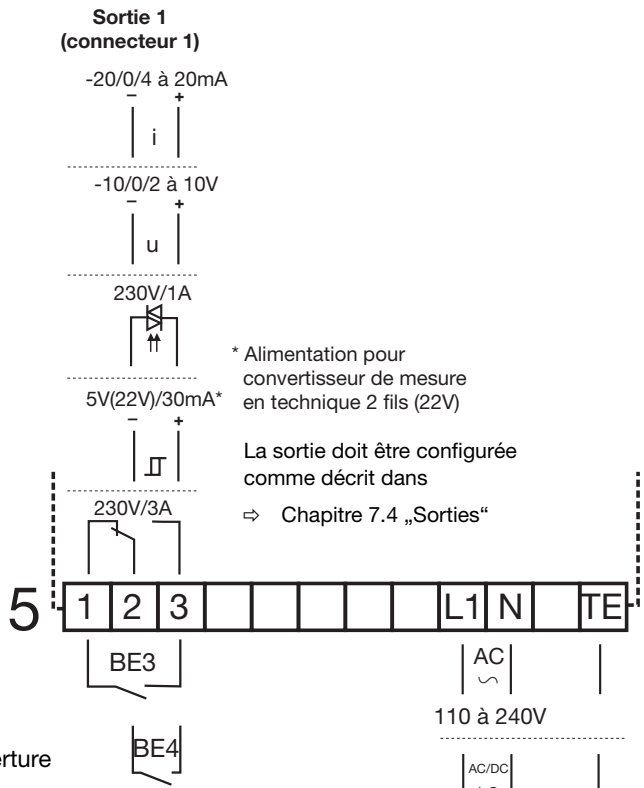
Sortie 1
(connecteur 1)

-20/0/4 à 20mA
− +
i

-10/0/2 à 10V
− +
u

230V/1A

5V(22V)/30mA*
− +

230V/3A

* Alimentation pour convertisseur de mesure en technique 2 fils (22V)

La sortie doit être configurée comme décrit dans

⇨ Chapitre 7.4 „Sorties“

5

| 1 | 2 | 3 | | | | | | | L1 | N | | TE |
|---|---|---|---|---|---|---|---|---|---|---|---|---|

BE3

AC
∽

110 à 240V

rture

BE4

AC/DC